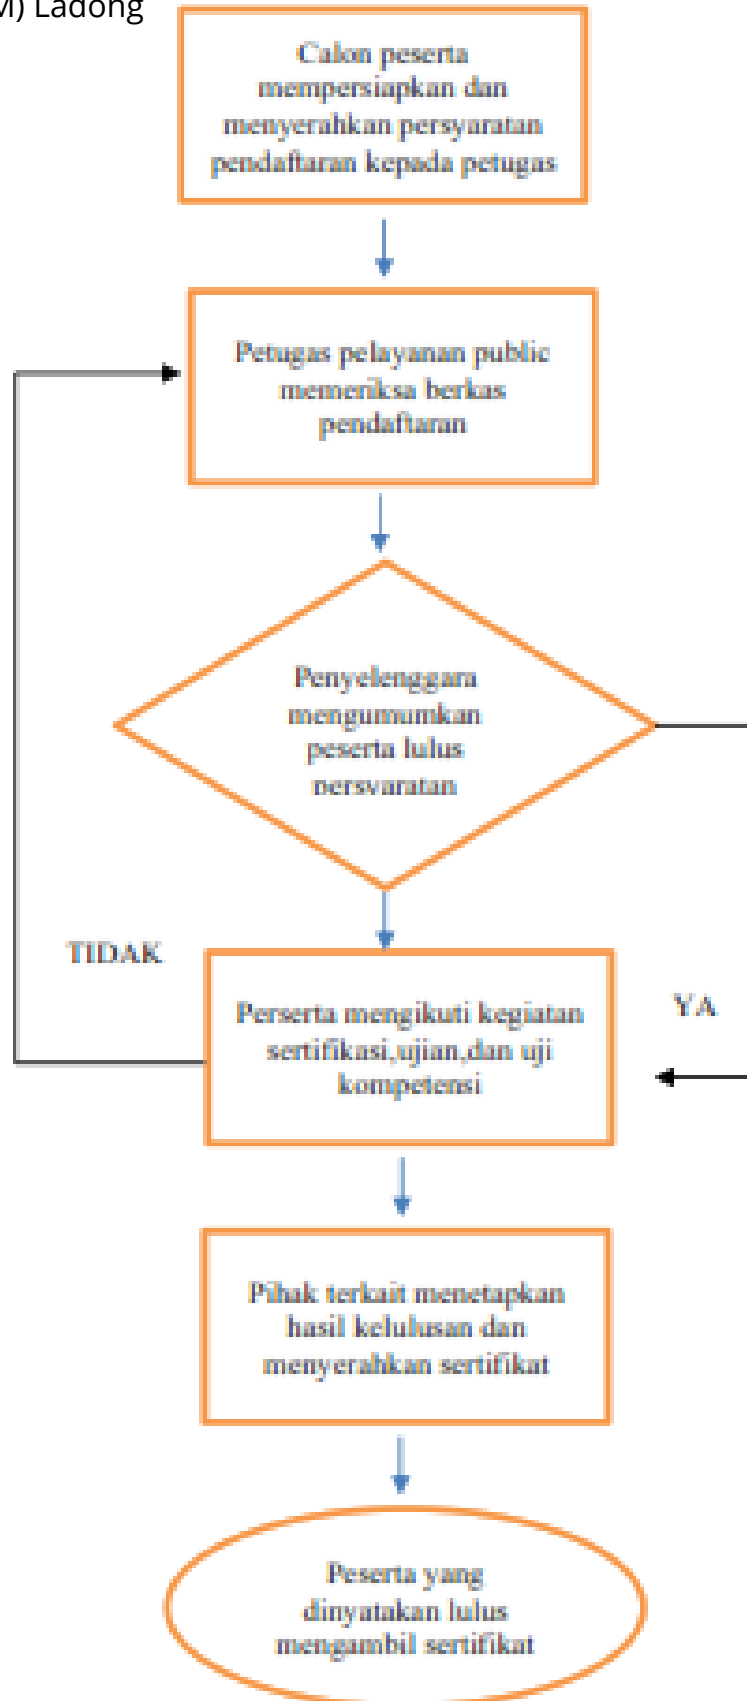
M) Ladong

Calon peserta mempersiapkan dan menyerahkan persyaratan pendaftaran kepada petugas

Petugas pelayanan public memeriksa berkas pendaftaran

Penyelenggara mengumumkan peserta lulus persyaratan

TIDAK

Peserta mengikuti kegiatan sertifikasi,ujian,dan uji kompetensi

YA

Pihak terkait menetapkan hasil kelulusan dan menyerahkan sertifikat

Peserta yang dinyatakan lulus mengambil sertifikat